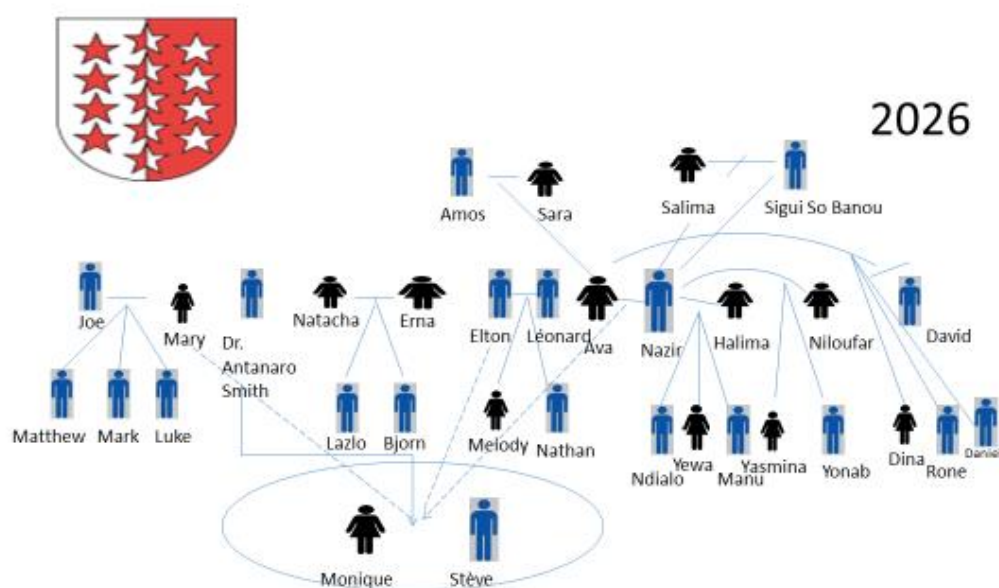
2026

Amos
Sara
Salima
Sigui So Banou
Joe
Mary
Dr. Antanaro Smith
Natacha
Erna
Elton
Léonard
Ava
Nazir
Halima
Niloufar
David
Matthew
Mark
Luke
Lazlo
Bjorn
Melody
Nathan
Ndialo
Yewa
Manu
Yasmina
Yonab
Dina
Rone
Daniel
Monique
Stève